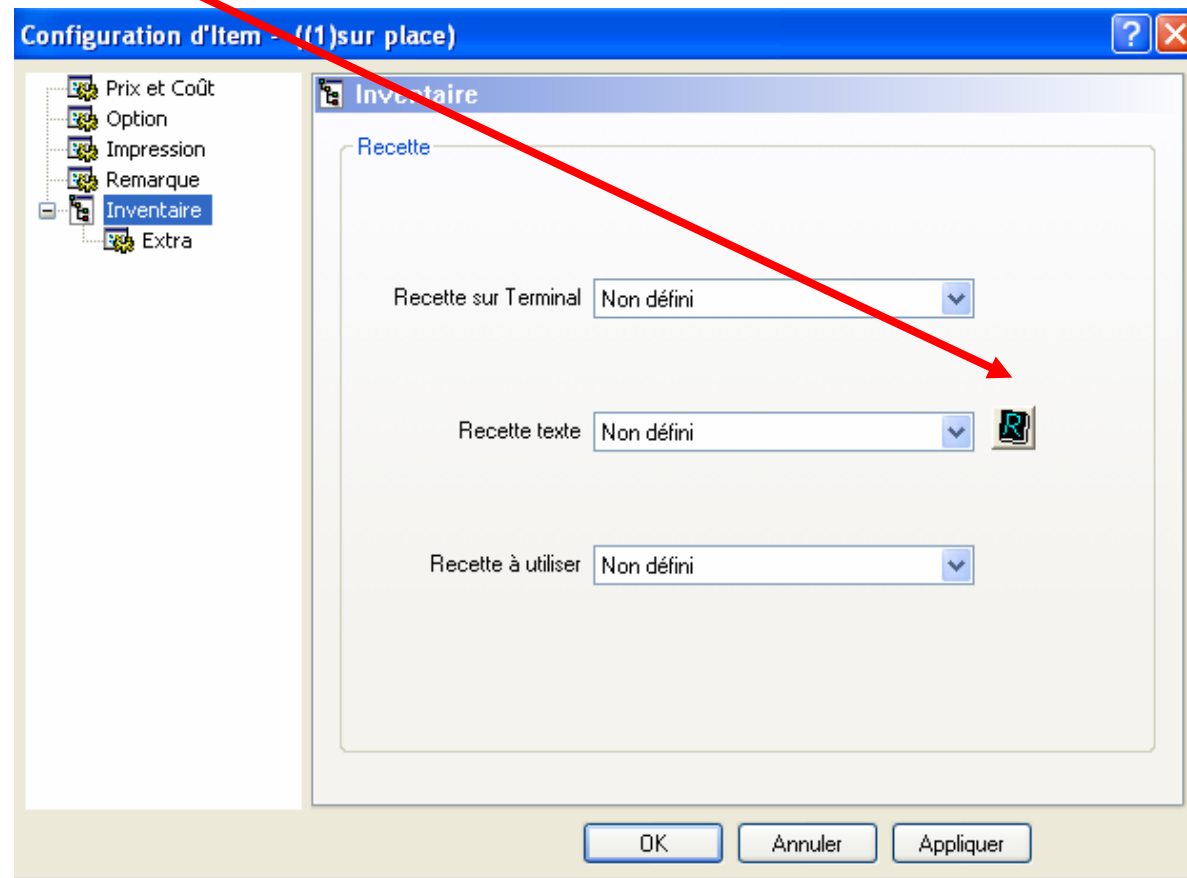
Configuration d'Item - ((1)sur place)

Prix et Coût
Option
Impression
Remarque
Inventaire
Extra

Inventaire

Recette

Recette sur Terminal Non défini

Recette texte Non défini

Recette à utiliser Non défini

OK Annuler Appliquer